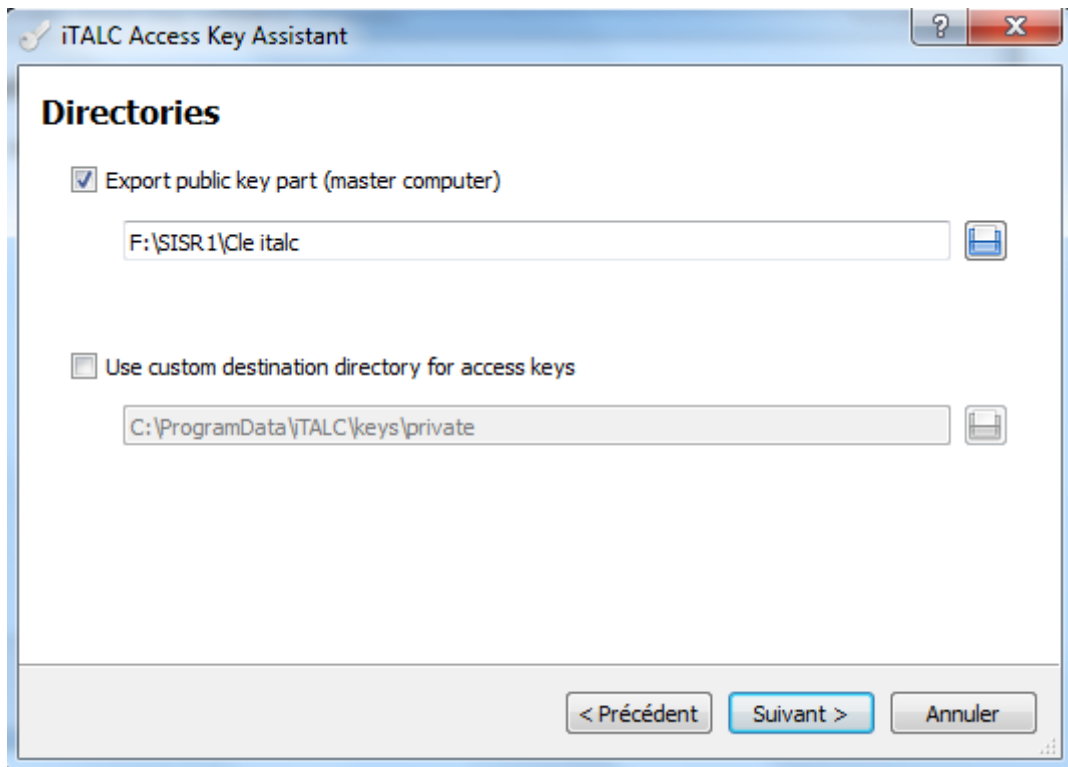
iTALC Access Key Assistant

?

X

Directories

Export public key part (master computer)

F:\SISR1\Cle italc

Use custom destination directory for access keys

C:\ProgramData\iTALC\keys\private

< Précédent

Suivant >

Annuler